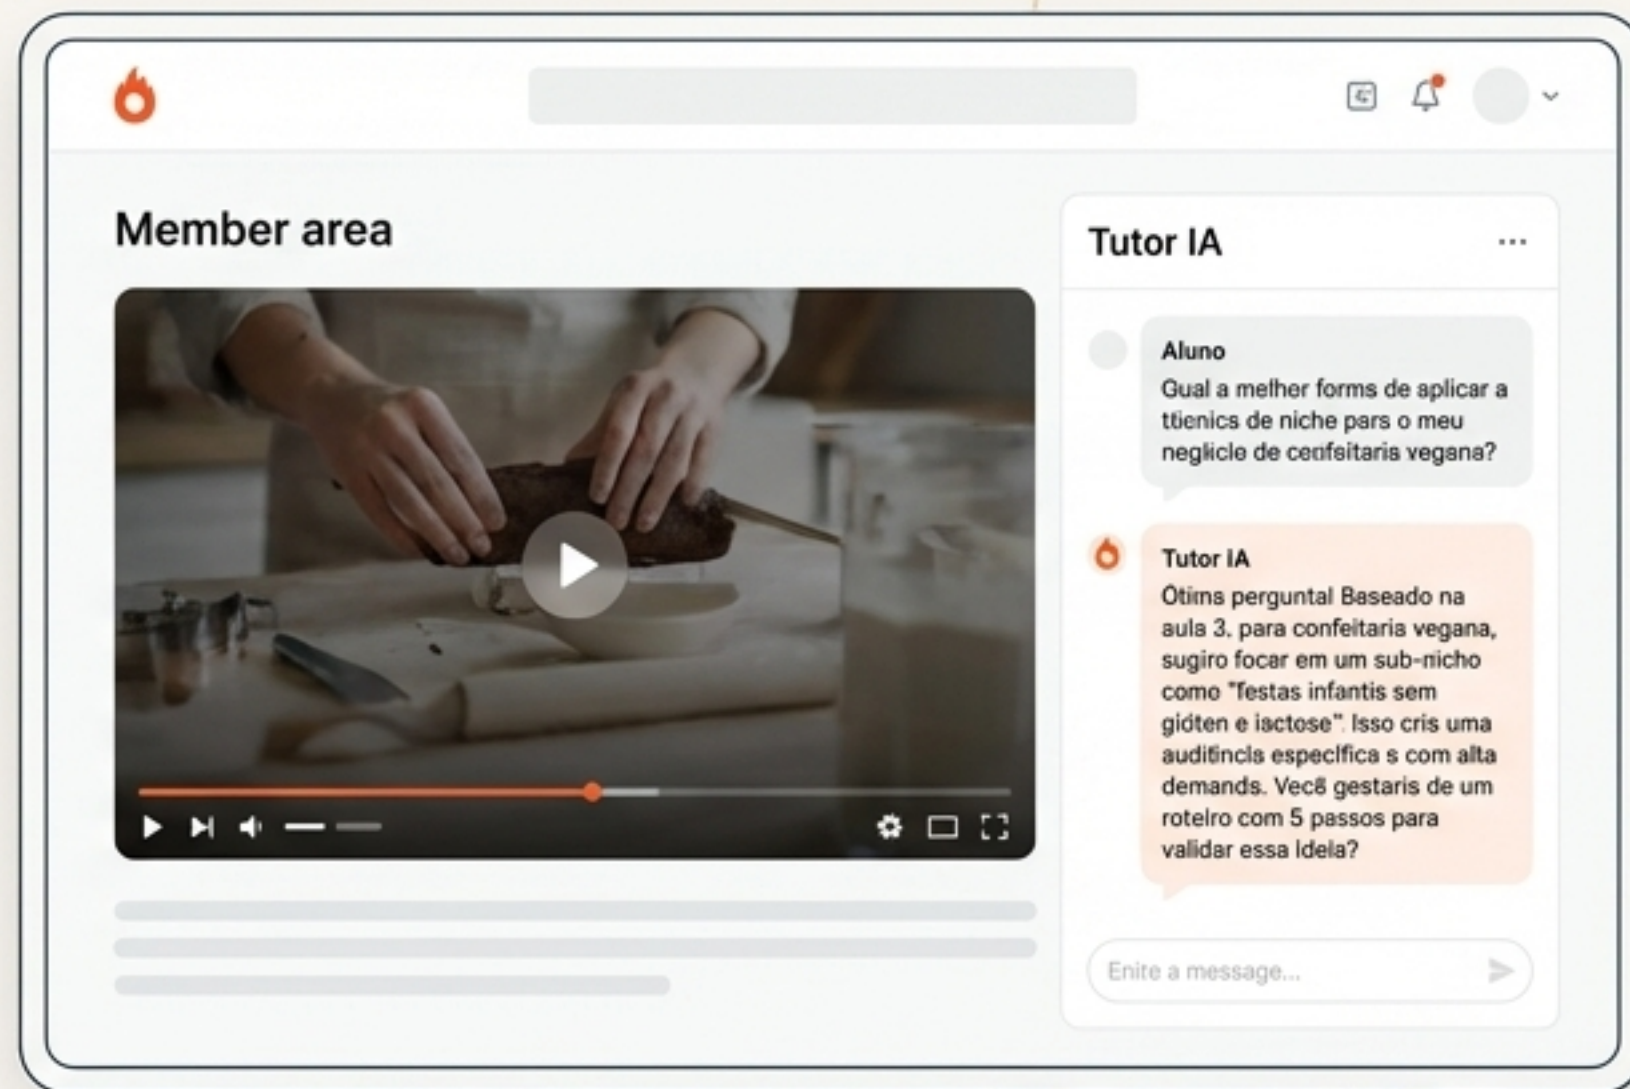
Member area

Tutor IA

...

Aluno
Gual a melher forms de aplicar a ttienics de niche pars o meu neglicle de ceufeitaris vegana?

Tutor IA
Ótims perguntal Baseado na aula 3. para confeitaria vegana, sugiro focar em um sub-nicho como "festas infantis sem gidten e iactose". Isso cris uma auditincls especlfica s com alta demands. Vecß gestaris de um roteiro com 5 passos para validar essa Ideia?

Enite a message...